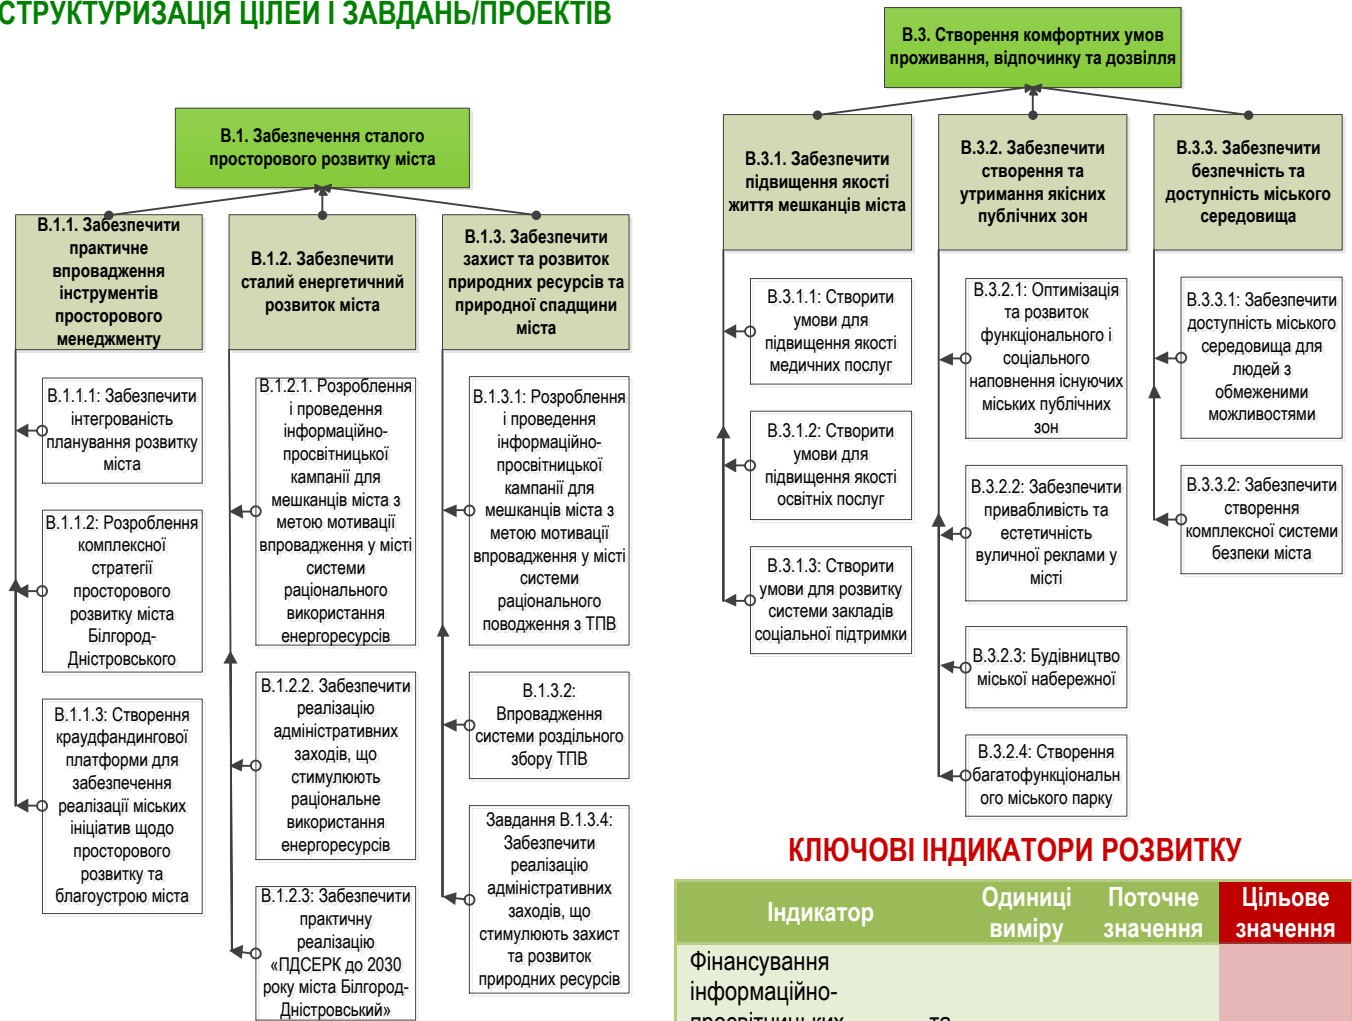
СТРУКТУРИЗАЦІЯ ЦІЛЕЙ І ЗАВДАНЬ/ПРОЕКТІВ

В.1. Забезпечення сталого просторового розвитку міста

В.1.1. Забезпечити практичне впровадження інструментів просторового менеджменту

В.1.1.1: Забезпечити інтегрованість планування розвитку міста

В.1.1.2: Розроблення комплексної стратегії просторового розвитку міста Білгород-Дністровського

В.1.1.3: Створення краудфандингової платформи для забезпечення реалізації міських ініціатив щодо просторового розвитку та благоустрою міста

В.1.2. Забезпечити сталий енергетичний розвиток міста

В.1.2.1. Розроблення і проведення інформаційно-просвітницької кампанії для мешканців міста з метою мотивації впровадження у місті системи раціонального використання енергоресурсів

В.1.2.2. Забезпечити реалізацію адміністративних заходів, що стимулюють раціональне використання енергоресурсів

В.1.2.3: Забезпечити практичну реалізацію «ПДСЕРК до 2030 року міста Білгород-Дністровський»

В.1.3. Забезпечити захист та розвиток природних ресурсів та природної спадщини міста

В.1.3.1: Розроблення і проведення інформаційно-просвітницької кампанії для мешканців міста з метою мотивації впровадження у місті системи раціонального поводження з ТПВ

В.1.3.2: Впровадження системи роздільного збору ТПВ

Завдання В.1.3.4: Забезпечити реалізацію адміністративних заходів, що стимулюють захист та розвиток природних ресурсів

В.3. Створення комфортних умов проживання, відпочинку та дозвілля

В.3.1. Забезпечити підвищення якості життя мешканців міста

В.3.1.1: Створити умови для підвищення якості медичних послуг

В.3.1.2: Створити умови для підвищення якості освітніх послуг

В.3.1.3: Створити умови для розвитку системи закладів соціальної підтримки

В.3.2. Забезпечити створення та утримання якісних публічних зон

В.3.2.1: Оптимізація та розвиток функціонального і соціального наповнення існуючих міських публічних зон

В.3.2.2: Забезпечити привабливість та естетичність вуличної реклами у місті

В.3.2.3: Будівництво міської набережної

В.3.2.4: Створення багатофункціонального міського парку

В.3.3. Забезпечити безпечність та доступність міського середовища

В.3.3.1: Забезпечити доступність міського середовища для людей з обмеженими можливостями

В.3.3.2: Забезпечити створення комплексної системи безпеки міста

КЛЮЧОВІ ІНДИКАТОРИ РОЗВИТКУ

| Індикатор | Одиниці виміру | Поточне значення | Цільове значення |
|---|---|---|---|
| Фінансування інформаційно-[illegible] | | | |